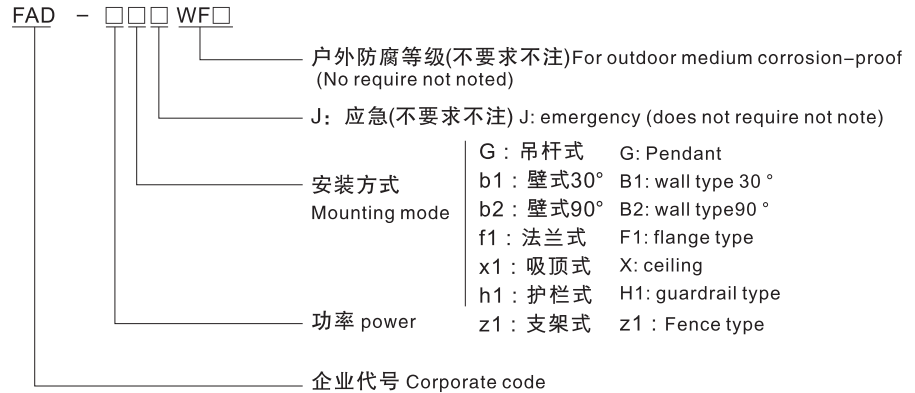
FAD - □□□ WF□

户外防腐等级(不要求不注)For outdoor medium corrosion-proof (No require not noted)

J：应急(不要求不注) J: emergency (does not require not note)

安装方式
Mounting mode

G：吊杆式 G: Pendant
b1：壁式30° B1: wall type 30 °
b2：壁式90° B2: wall type90 °
f1：法兰式 F1: flange type
x1：吸顶式 X: ceiling
h1：护栏式 H1: guardrail type

功率 power

z1：支架式 z1：Fence type

企业代号 Corporate code